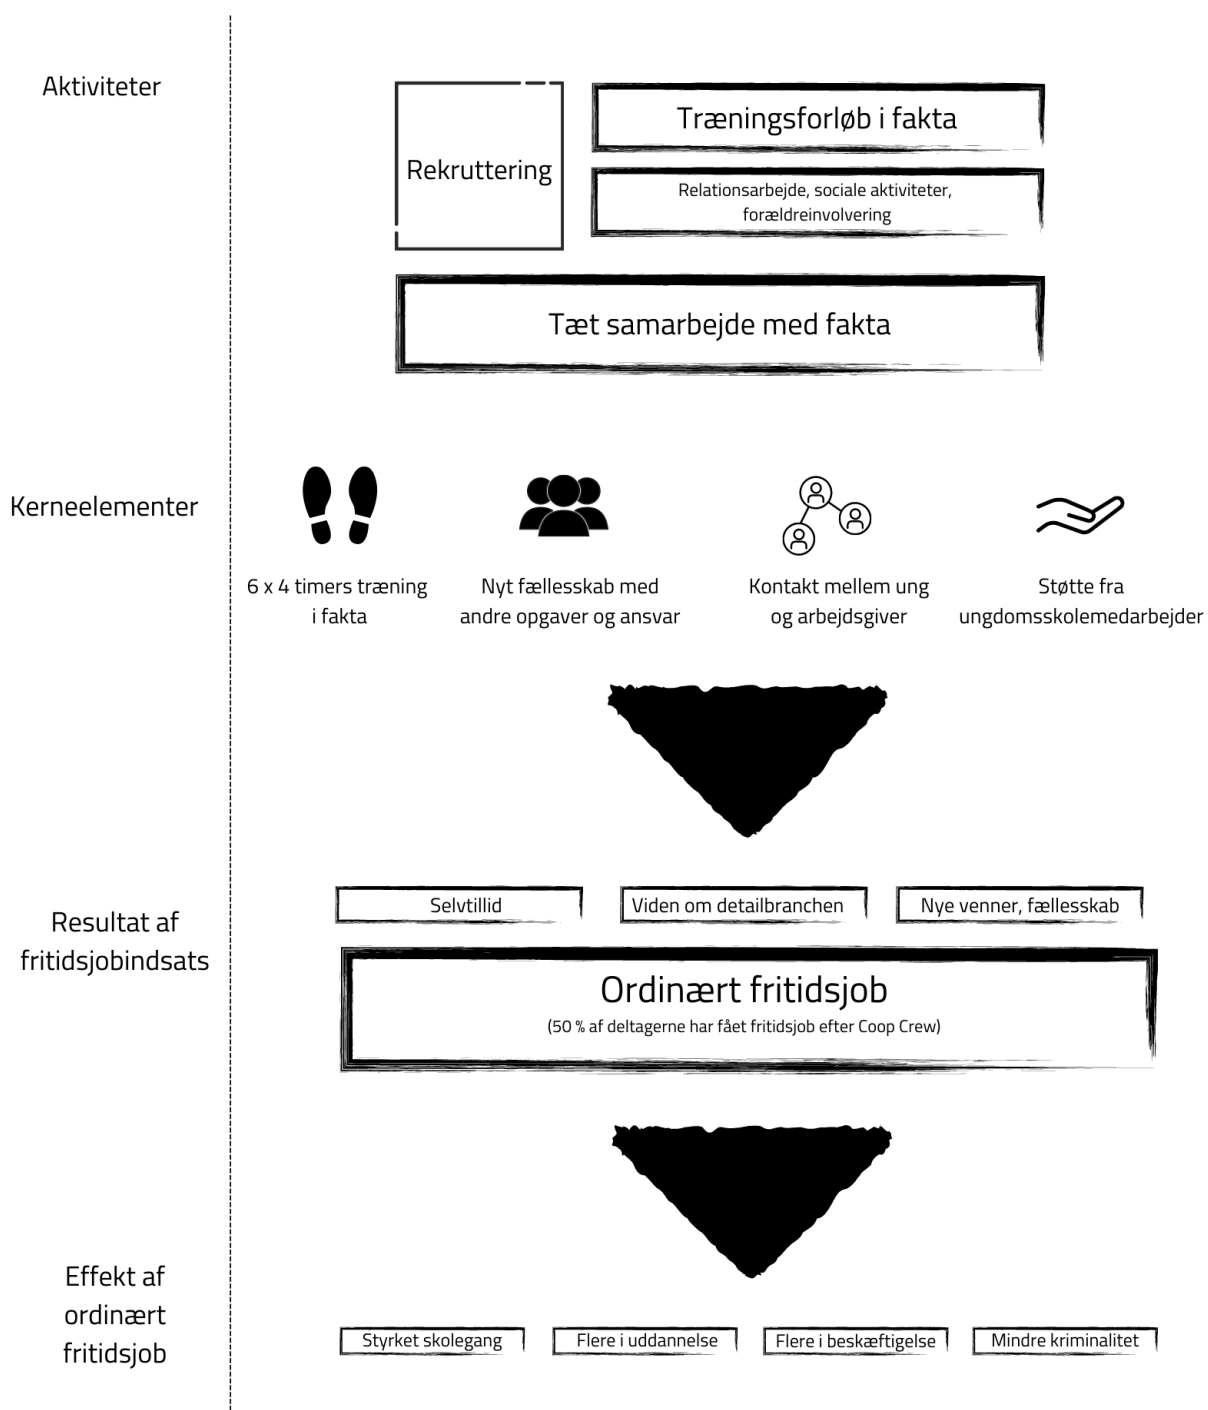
Aktiviteter

Rekruttering

Træningsforløb i fakta

Relationsarbejde, sociale aktiviteter, forældreinvolvering

Tæt samarbejde med fakta

Kerneelementer

6 x 4 timers træning i fakta

Nyt fællesskab med andre opgaver og ansvar

Kontakt mellem ung og arbejdsgiver

Støtte fra ungdomsskolemedarbejder

Resultat af fritidsjobindsats

Selvtillid

Viden om detailbranchen

Nye venner, fællesskab

Ordinært fritidsjob

(50 % af deltagerne har fået fritidsjob efter Coop Crew)

Effekt af ordinært fritidsjob

Styrket skolegang

Flere i uddannelse

Flere i beskæftigelse

Mindre kriminalitet